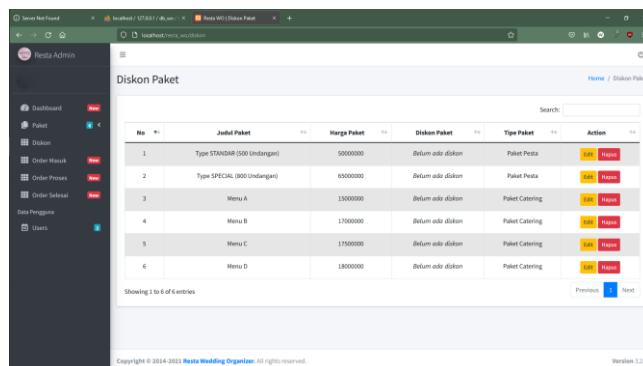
Server Not Found × localhost / 127.0.0.1 / db_wo / × Resta WO | Diskon Paket × +

localhost/resta_wo/diskon

Resta Admin

Dashboard New
Paket 6
Diskon
Order Masuk New
Order Proses New
Order Selesai New
Data Pengguna
Users 1

Diskon Paket

Home / Diskon Pak

Search:

| No | Judul Paket | Harga Paket | Diskon Paket | Tipe Paket | Action |
|---|---|---|---|---|---|
| 1 | Type STANDAR (500 Undangan) | 50000000 | Belum ada diskon | Paket Pesta | Edit Hapus |
| 2 | Type SPECIAL (800 Undangan) | 65000000 | Belum ada diskon | Paket Pesta | Edit Hapus |
| 3 | Menu A | 15000000 | Belum ada diskon | Paket Catering | Edit Hapus |
| 4 | Menu B | 17000000 | Belum ada diskon | Paket Catering | Edit Hapus |
| 5 | Menu C | 17500000 | Belum ada diskon | Paket Catering | Edit Hapus |
| 6 | Menu D | 18000000 | Belum ada diskon | Paket Catering | Edit Hapus |

Showing 1 to 6 of 6 entries

Previous 1 Next

Copyright © 2014-2021 Resta Wedding Organizer. All rights reserved.

Version 3.2